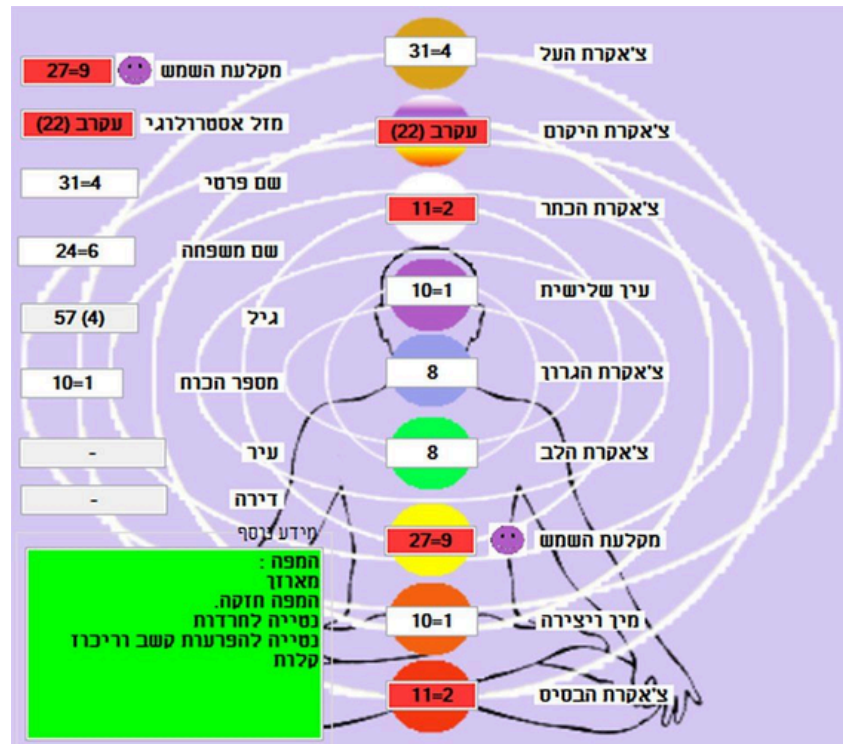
צ'אקרת העל
31=4
27=9
מקלעת השמש
מזל אסטרולוגי
עקרב (22)
צ'אקרת היקום
עקרב (22)
31=4
שם פרטי
צ'אקרת הכתר
11=2
24=6
שם משפחה
עין שלישית
10=1
57 (4)
גיל
צ'אקרת הגרון
8
10=1
מספר הכוח
צ'אקרת הלב
8
-
עיר
-
דירה
מידע נוסף
מקלעת השמש
27=9
המפה :
מארזן
המפה חזקה.
נטייה לחרדות
נטייה להפרעות קשב וריכוז
קלות
מין ויצירה
10=1
צ'אקרת הבסיס
11=2